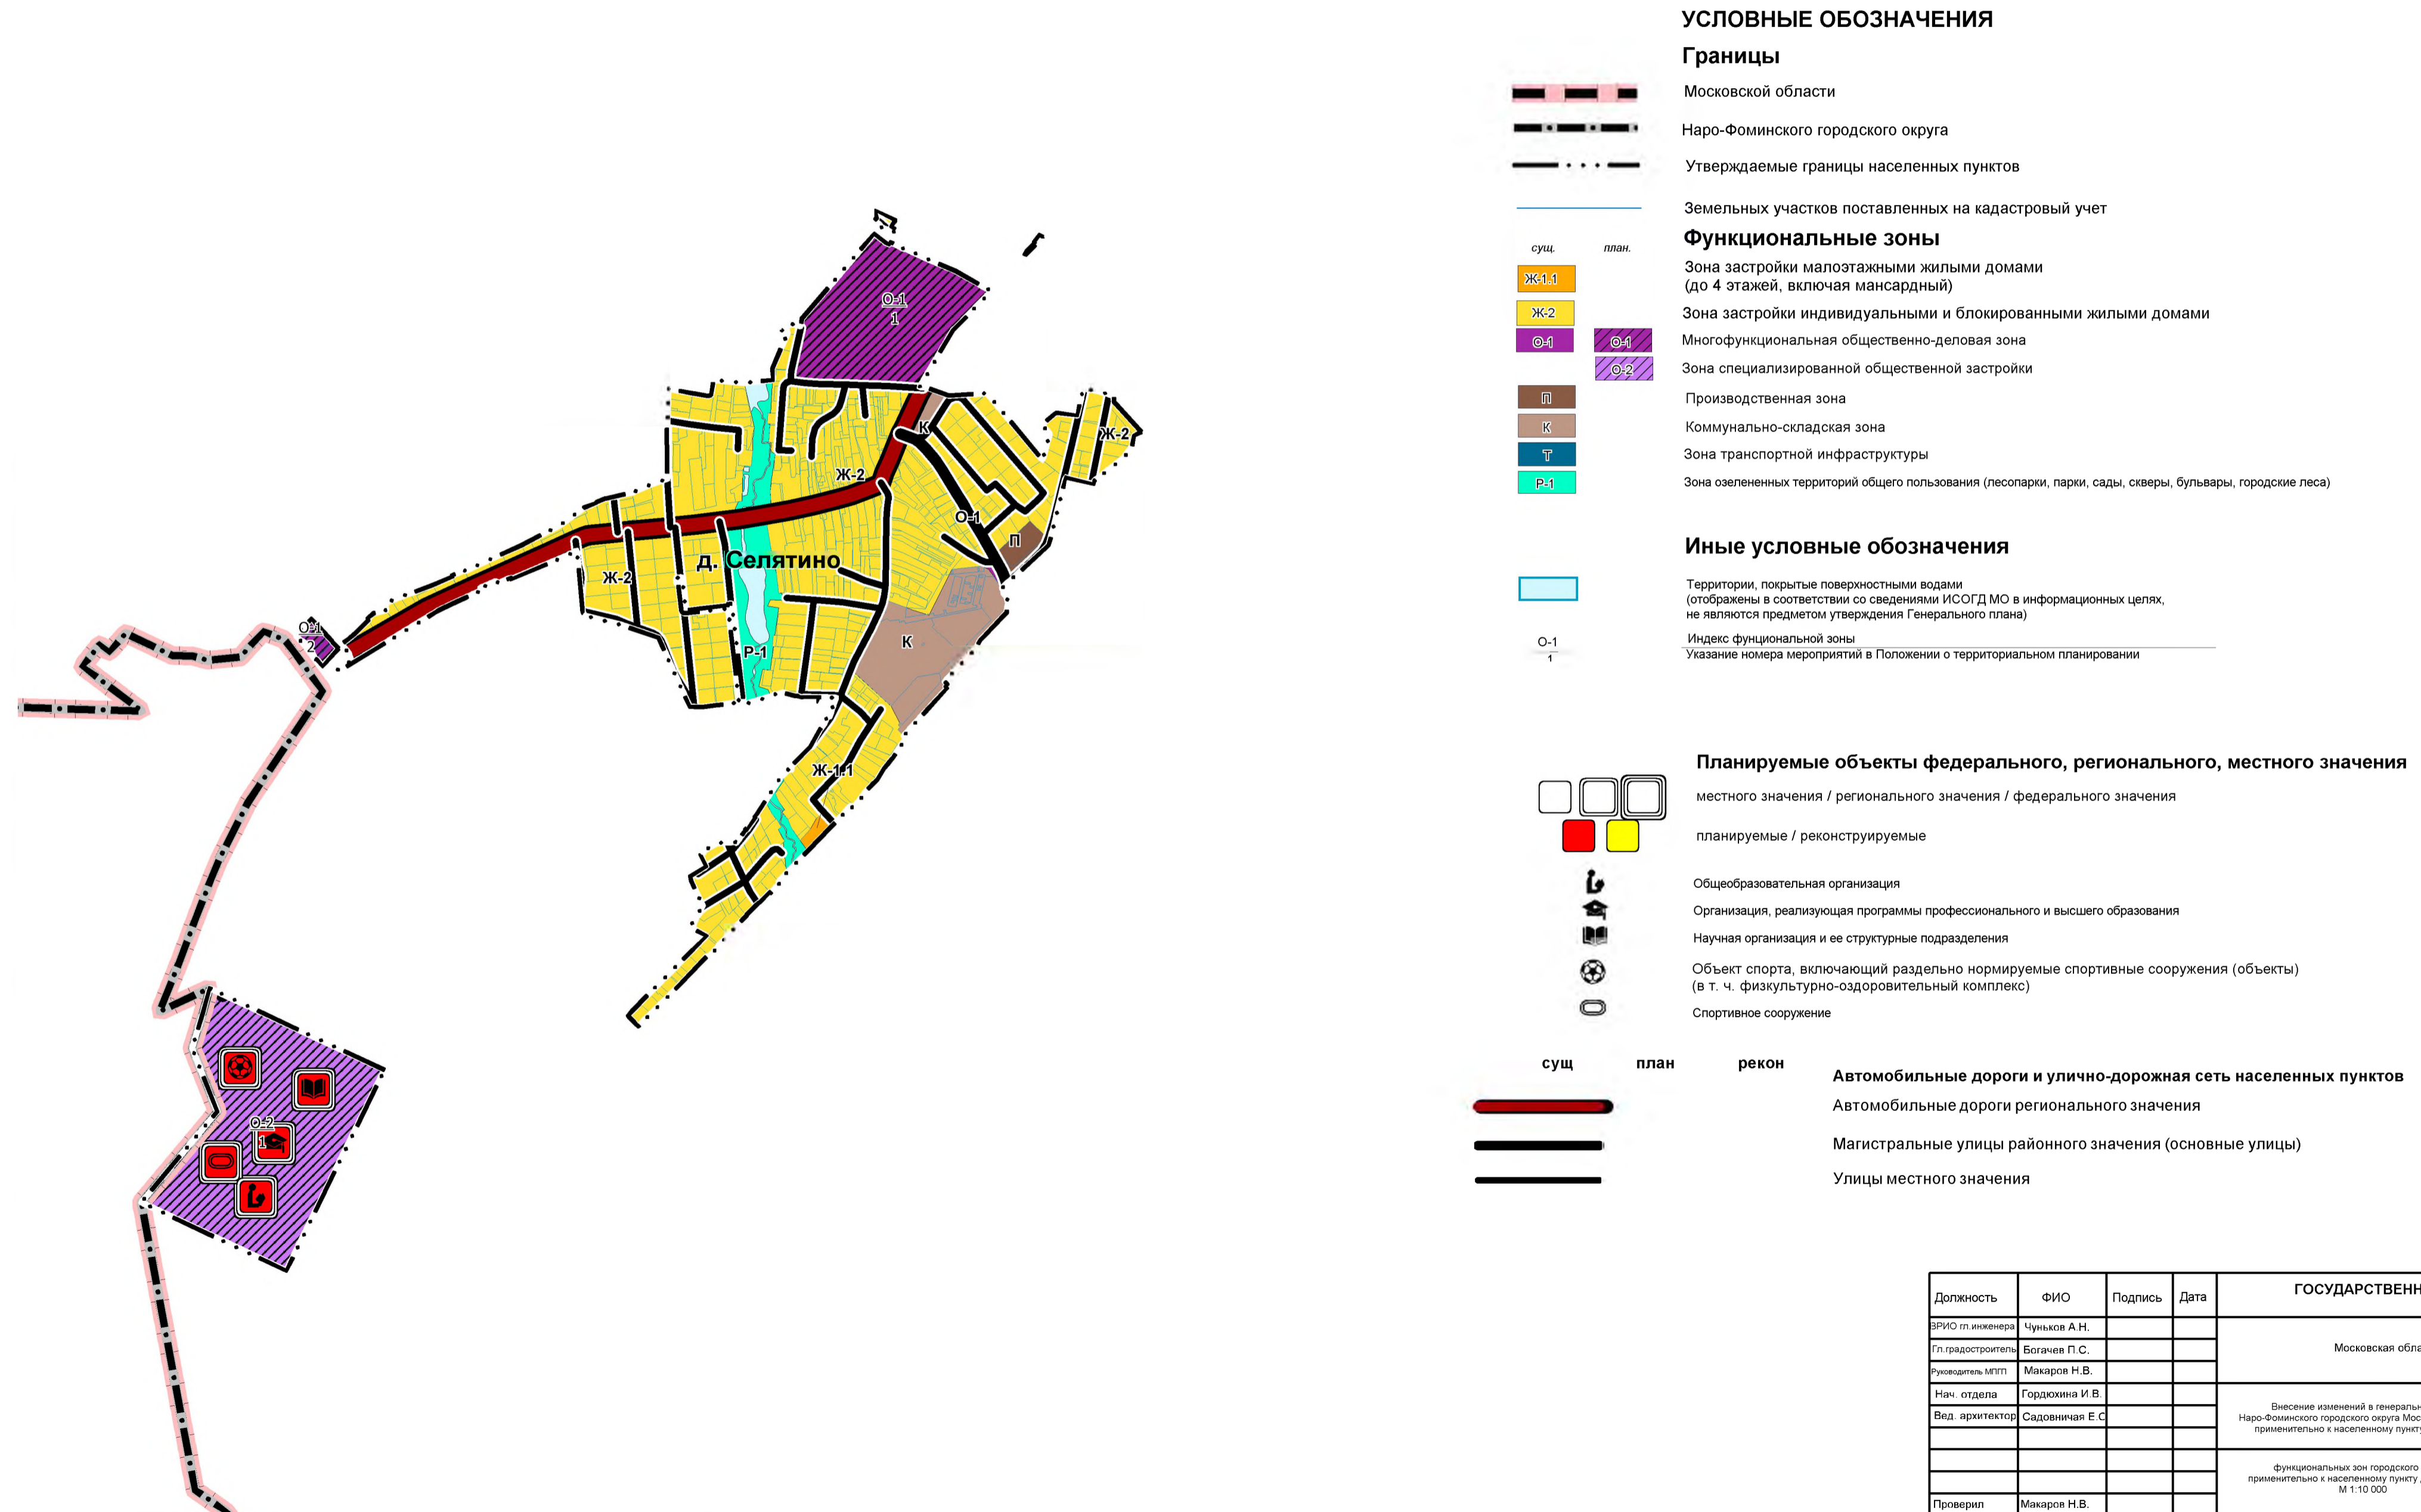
О-1
1

Ж-2

К

Ж-2

О-1

П

д. Селятино

Ж-2

О-1
2

Р-1

К

Ж-1.1

О-2
1

УСЛОВНЫЕ ОБОЗНАЧЕНИЯ

Границы

Московской области

Наро-Фоминского городского округа

Утверждаемые границы населенных пунктов

Земельных участков поставленных на кадастровый учет

Функциональные зоны

сущ. план.

Ж-1.1 Зона застройки малоэтажными жилыми домами (до 4 этажей, включая мансардный)

Ж-2 Зона застройки индивидуальными и блокированными жилыми домами

О-1 О-1 Многофункциональная общественно-деловая зона

О-2 Зона специализированной общественной застройки

П Производственная зона

К Коммунально-складская зона

Т Зона транспортной инфраструктуры

Р-1 Зона озелененных территорий общего пользования (лесопарки, парки, сады, скверы, бульвары, городские леса)

Иные условные обозначения

Территории, покрытые поверхностными водами (отображены в соответствии со сведениями ИСОГД МО в информационных целях, не являются предметом утверждения Генерального плана)

О-1 Индекс функциональной зоны
1 Указание номера мероприятий в Положении о территориальном планировании

Планируемые объекты федерального, регионального, местного значения

местного значения / регионального значения / федерального значения

планируемые / реконструируемые

Общеобразовательная организация

Организация, реализующая программы профессионального и высшего образования

Научная организация и ее структурные подразделения

Объект спорта, включающий раздельно нормируемые спортивные сооружения (объекты) (в т. ч. физкультурно-оздоровительный комплекс)

Спортивное сооружение

сущ план рекон

Автомобильные дороги и улично-дорожная сеть населенных пунктов

Автомобильные дороги регионального значения

Магистральные улицы районного значения (основные улицы)

Улицы местного значения

| Должность | ФИО | Подпись | Дата |
|---|---|---|---|
| ВРИО гл.инженера | Чуньков А.Н. | | |
| Гл.градостроитель | Богачев П.С. | | |
| Руководитель МПП | Макаров Н.В. | | |
| Нач. отдела | Гордюхина И.В. | | |
| Вед. архитектор | Садовничая Е.С | | |
| | | | |
| | | | |
| Проверил | Макаров Н.В. | | |

ГОСУДАРСТВЕНН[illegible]

Московская обла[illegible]

Внесение изменений в генеральн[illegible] Наро-Фоминского городского округа Мос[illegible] применительно к населенному пункт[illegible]

функциональных зон городского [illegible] применительно к населенному пункту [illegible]
М 1:10 000